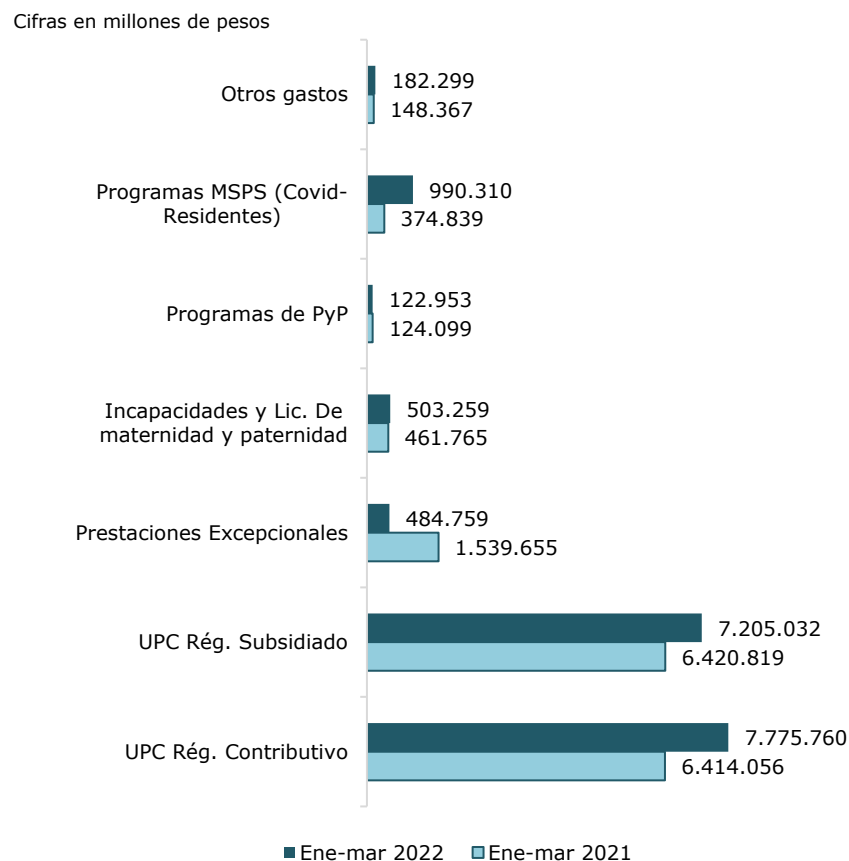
Cifras en millones de pesos

Otros gastos
182.299
148.367

Programas MSPS (Covid-Residentes)
990.310
374.839

Programas de PyP
122.953
124.099

Incapacidades y Lic. De maternidad y paternidad
503.259
461.765

Prestaciones Excepcionales
484.759
1.539.655

UPC Rég. Subsidiado
7.205.032
6.420.819

UPC Rég. Contributivo
7.775.760
6.414.056

Ene-mar 2022 Ene-mar 2021